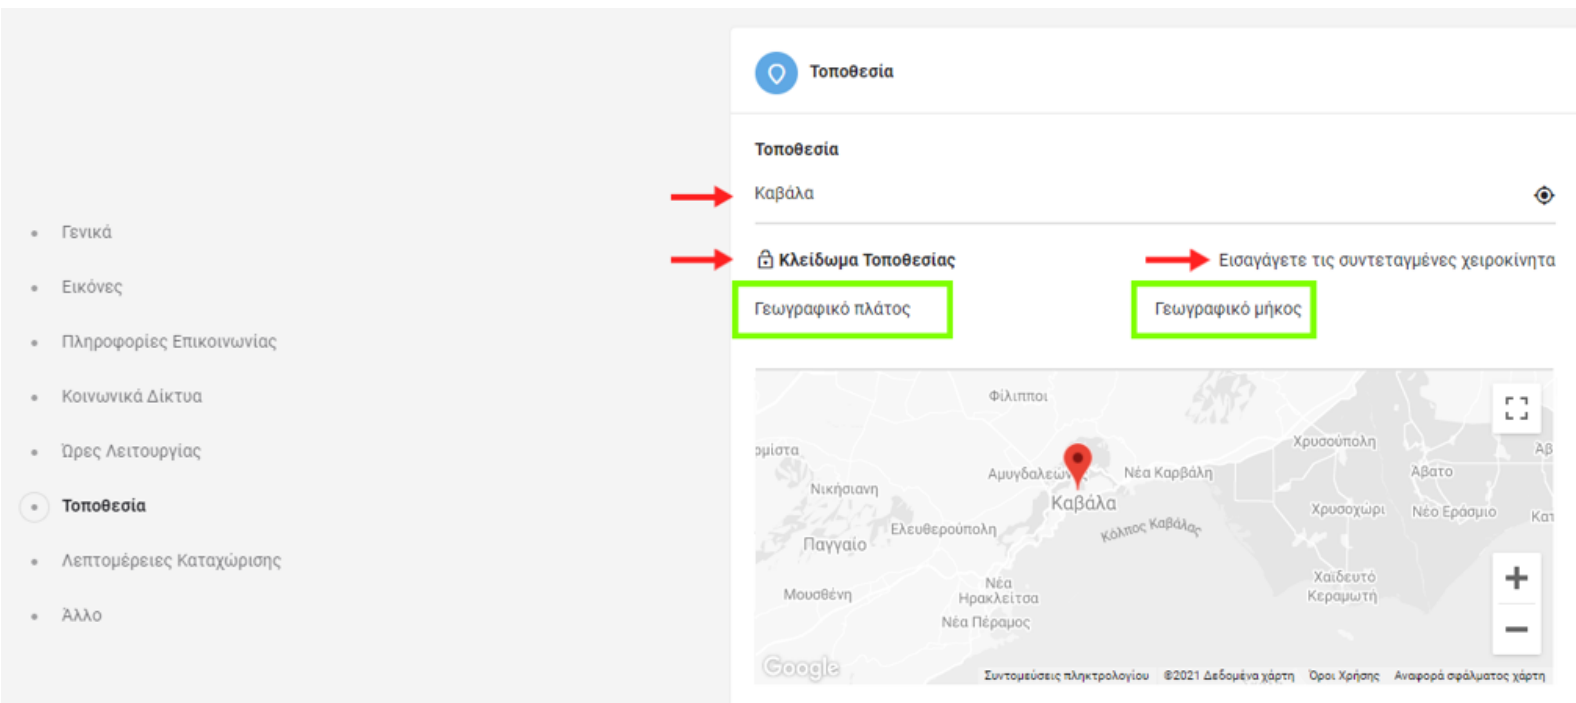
Γενικά
Εικόνες
Πληροφορίες Επικοινωνίας
Κοινωνικά Δίκτυα
Ώρες Λειτουργίας
Τοποθεσία
Λεπτομέρειες Καταχώρισης
Άλλο

Τοποθεσία

Τοποθεσία
Καβάλα

Κλείδωμα Τοποθεσίας
Εισαγάγετε τις συντεταγμένες χειροκίνητα

Γεωγραφικό πλάτος
Γεωγραφικό μήκος

Φίλιπποι
ρμίστα
Χρυσούπολη
Αβ
Αμυγδαλεώνας
Νέα Καρβάλη
Άβατο
Νικήσιανη
Καβάλα
Κόλπος Καβάλας
Χρυσοχώρι
Νέο Εράσμιο
Κατ
Ελευθερούπολη
Παγγαίο
Νέα Ηρακλείτσα
Χαϊδευτό
Κεραμωτή
Μουσθένη
Νέα Πέραμος
+
−
Google
Συντομεύσεις πληκτρολογίου
©2021 Δεδομένα χάρτη
Όροι Χρήσης
Αναφορά σφάλματος χάρτη